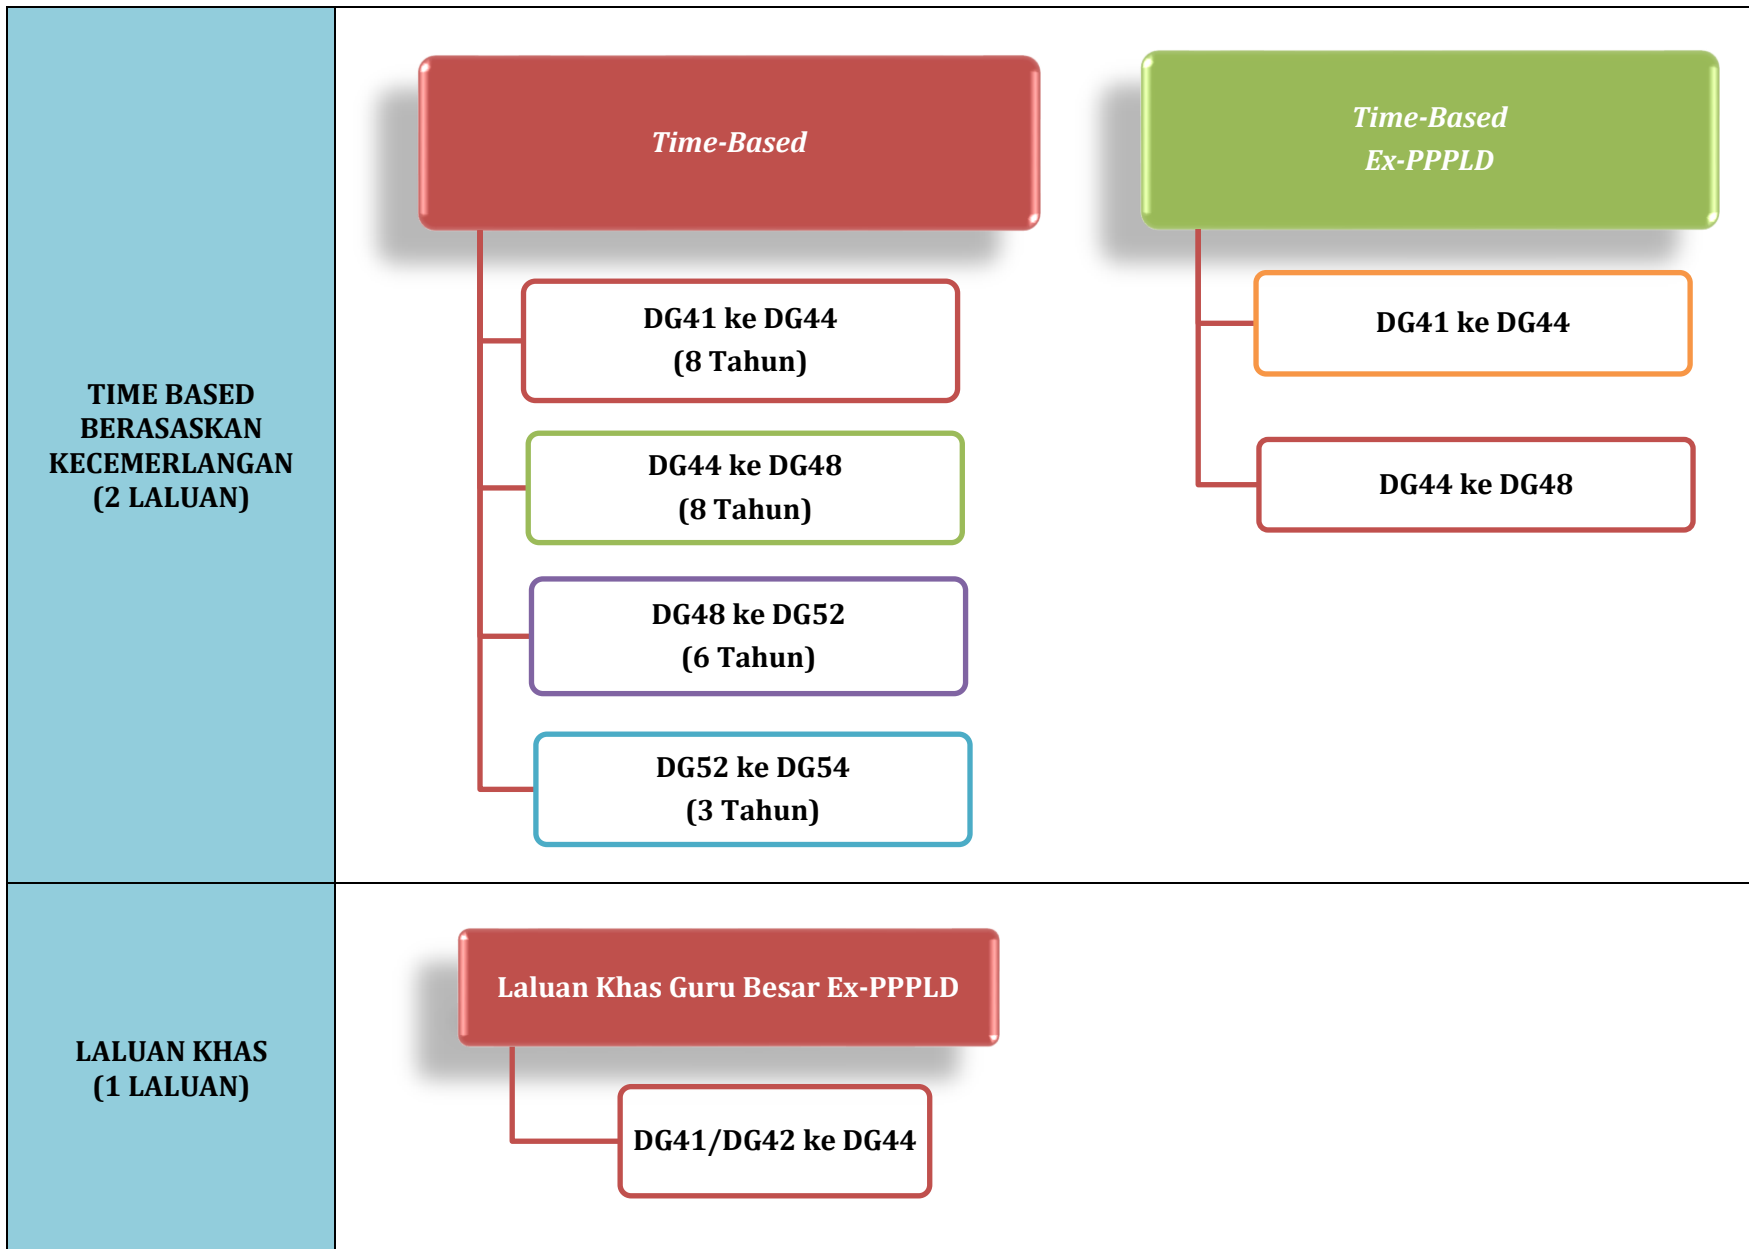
TIME BASED BERASASKAN KECEMERLANGAN (2 LALUAN)

Time-Based

DG41 ke DG44
(8 Tahun)

DG44 ke DG48
(8 Tahun)

DG48 ke DG52
(6 Tahun)

DG52 ke DG54
(3 Tahun)

Time-Based
Ex-PPPLD

DG41 ke DG44

DG44 ke DG48

LALUAN KHAS (1 LALUAN)

Laluan Khas Guru Besar Ex-PPPLD

DG41/DG42 ke DG44